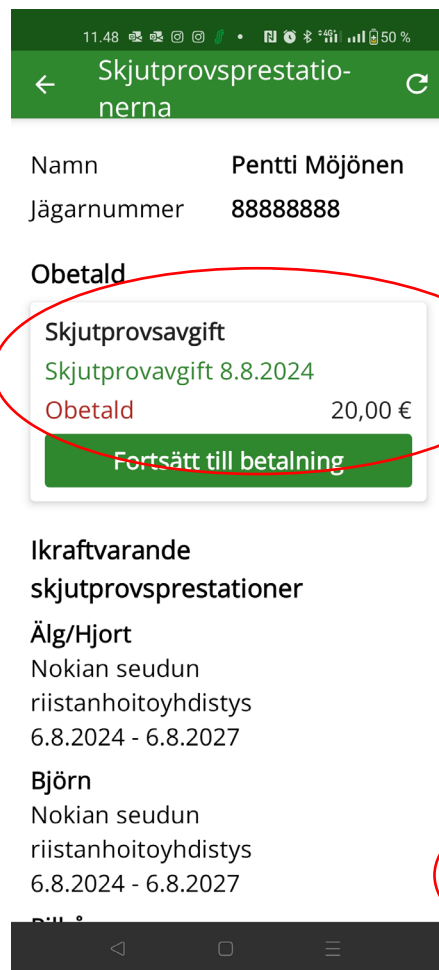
11.48 50 %

Skjutprovsprestationerna

Namn Pentti Möjönen
Jägarnummer 88888888

Obetald

Skjutprovsavgift
Skjutprovavgift 8.8.2024
Obetald 20,00 €
Fortsätt till betalning

Ikraftvarande skjutprovsprestationer

Älg/Hjort
Nokian seudun riistanhoitoyhdistys
6.8.2024 - 6.8.2027

Björn
Nokian seudun riistanhoitoyhdistys
6.8.2024 - 6.8.2027

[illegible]